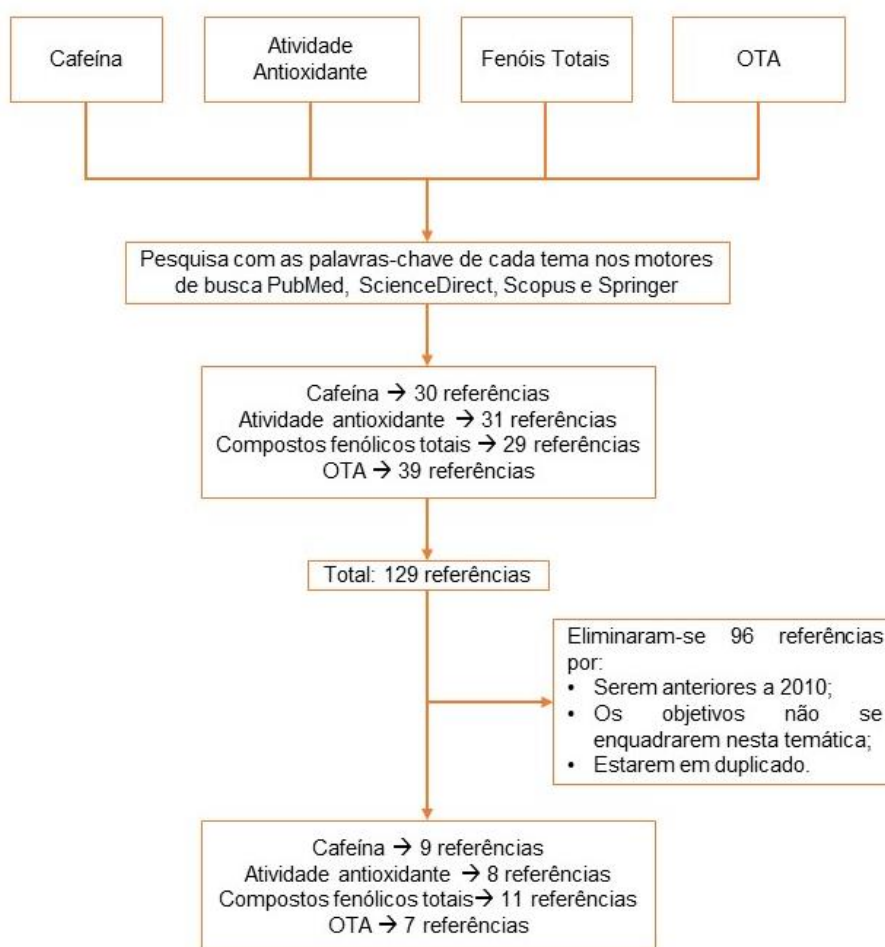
Cafeína

Atividade Antioxidante

Fenóis Totais

OTA

Pesquisa com as palavras-chave de cada tema nos motores de busca PubMed, ScienceDirect, Scopus e Springer

Cafeína → 30 referências
Atividade antioxidante → 31 referências
Compostos fenólicos totais → 29 referências
OTA → 39 referências

Total: 129 referências

Eliminaram-se 96 referências por:
• Serem anteriores a 2010;
• Os objetivos não se enquadrarem nesta temática;
• Estarem em duplicado.

Cafeína → 9 referências
Atividade antioxidante → 8 referências
Compostos fenólicos totais→ 11 referências
OTA → 7 referências